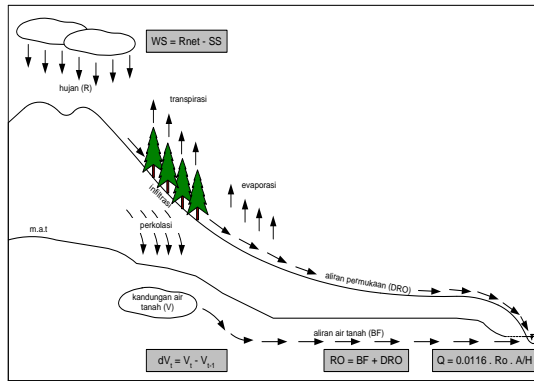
WS = Rnet - SS

hujan (R)

transpirasi

infiltrasi

evaporasi

m.a.t

perkolasi

aliran permukaan (DRO)

kandungan air tanah (V)

aliran air tanah (BF)

$dV_t = V_t - V_{t-1}$

RO = BF + DRO

Q = 0.0116 . Ro . A/H